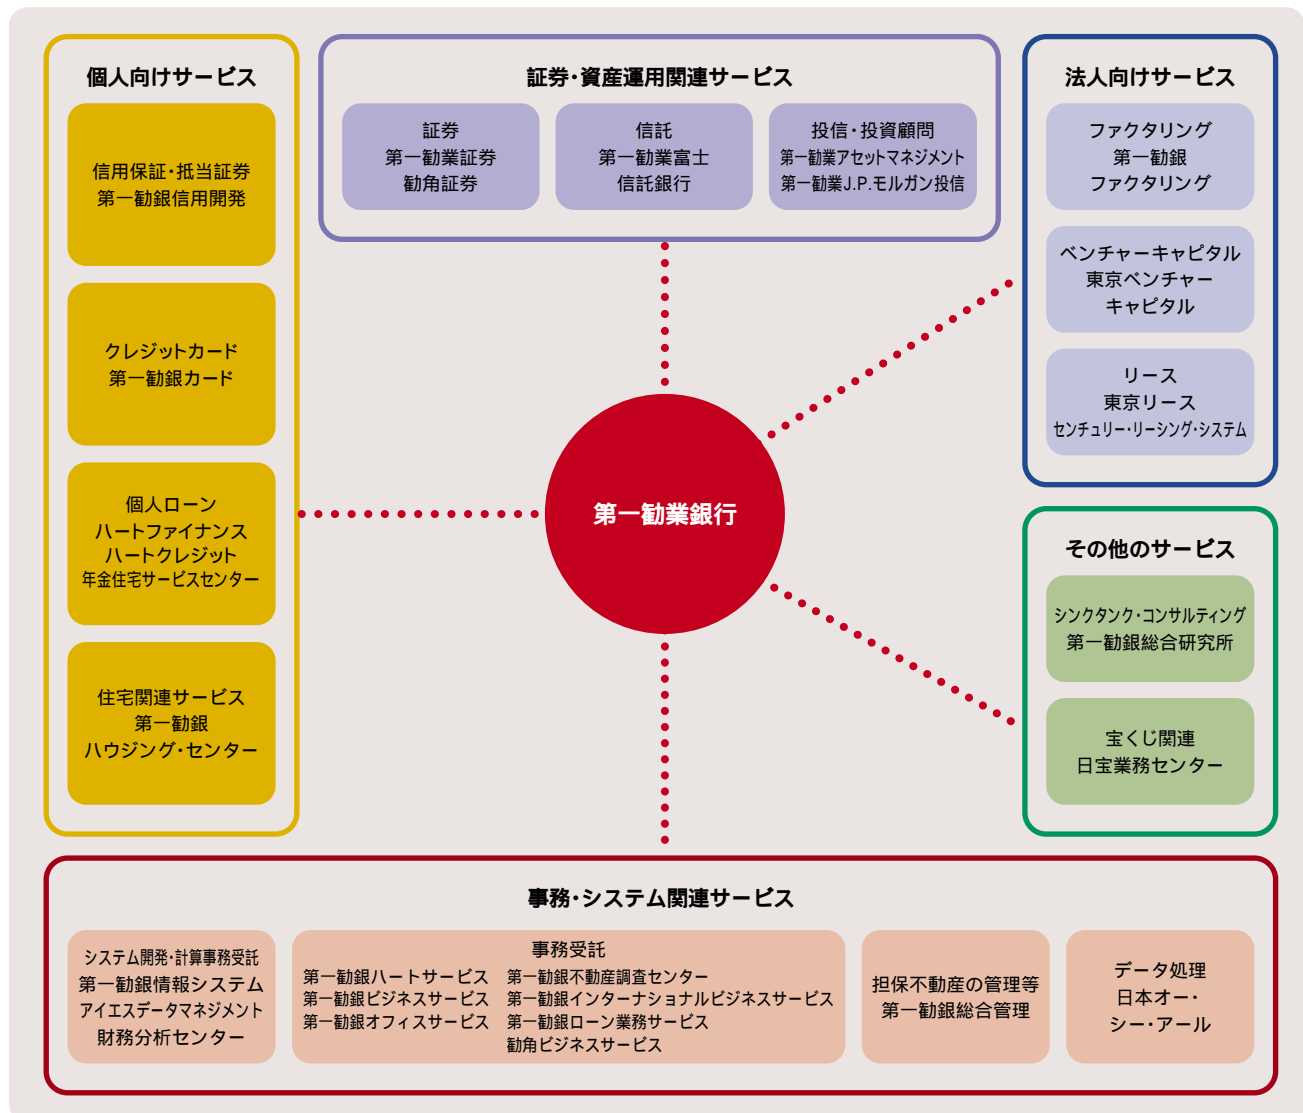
個人向けサービス

信用保証・抵当証券
第一勧銀信用開発

クレジットカード
第一勧銀カード

個人ローン
ハートファイナンス
ハートクレジット
年金住宅サービスセンター

住宅関連サービス
第一勧銀
ハウジング・センター

証券・資産運用関連サービス

証券
第一勧業証券
勧角証券

信託
第一勧業富士
信託銀行

投信・投資顧問
第一勧業アセットマネジメント
第一勧業J.P.モルガン投信

法人向けサービス

ファクタリング
第一勧銀
ファクタリング

ベンチャーキャピタル
東京ベンチャー
キャピタル

リース
東京リース
センチュリー・リーシング・システム

第一勧業銀行

その他のサービス

シンクタンク・コンサルティング
第一勧銀総合研究所

宝くじ関連
日宝業務センター

事務・システム関連サービス

システム開発・計算事務受託
第一勧銀情報システム
アイエスデータマネジメント
財務分析センター

事務受託
第一勧銀ハートサービス
第一勧銀ビジネスサービス
第一勧銀オフィスサービス
第一勧銀不動産調査センター
第一勧銀インターナショナルビジネスサービス
第一勧銀ローン業務サービス
勧角ビジネスサービス

担保不動産の管理等
第一勧銀総合管理

データ処理
日本オー・
シー・アール